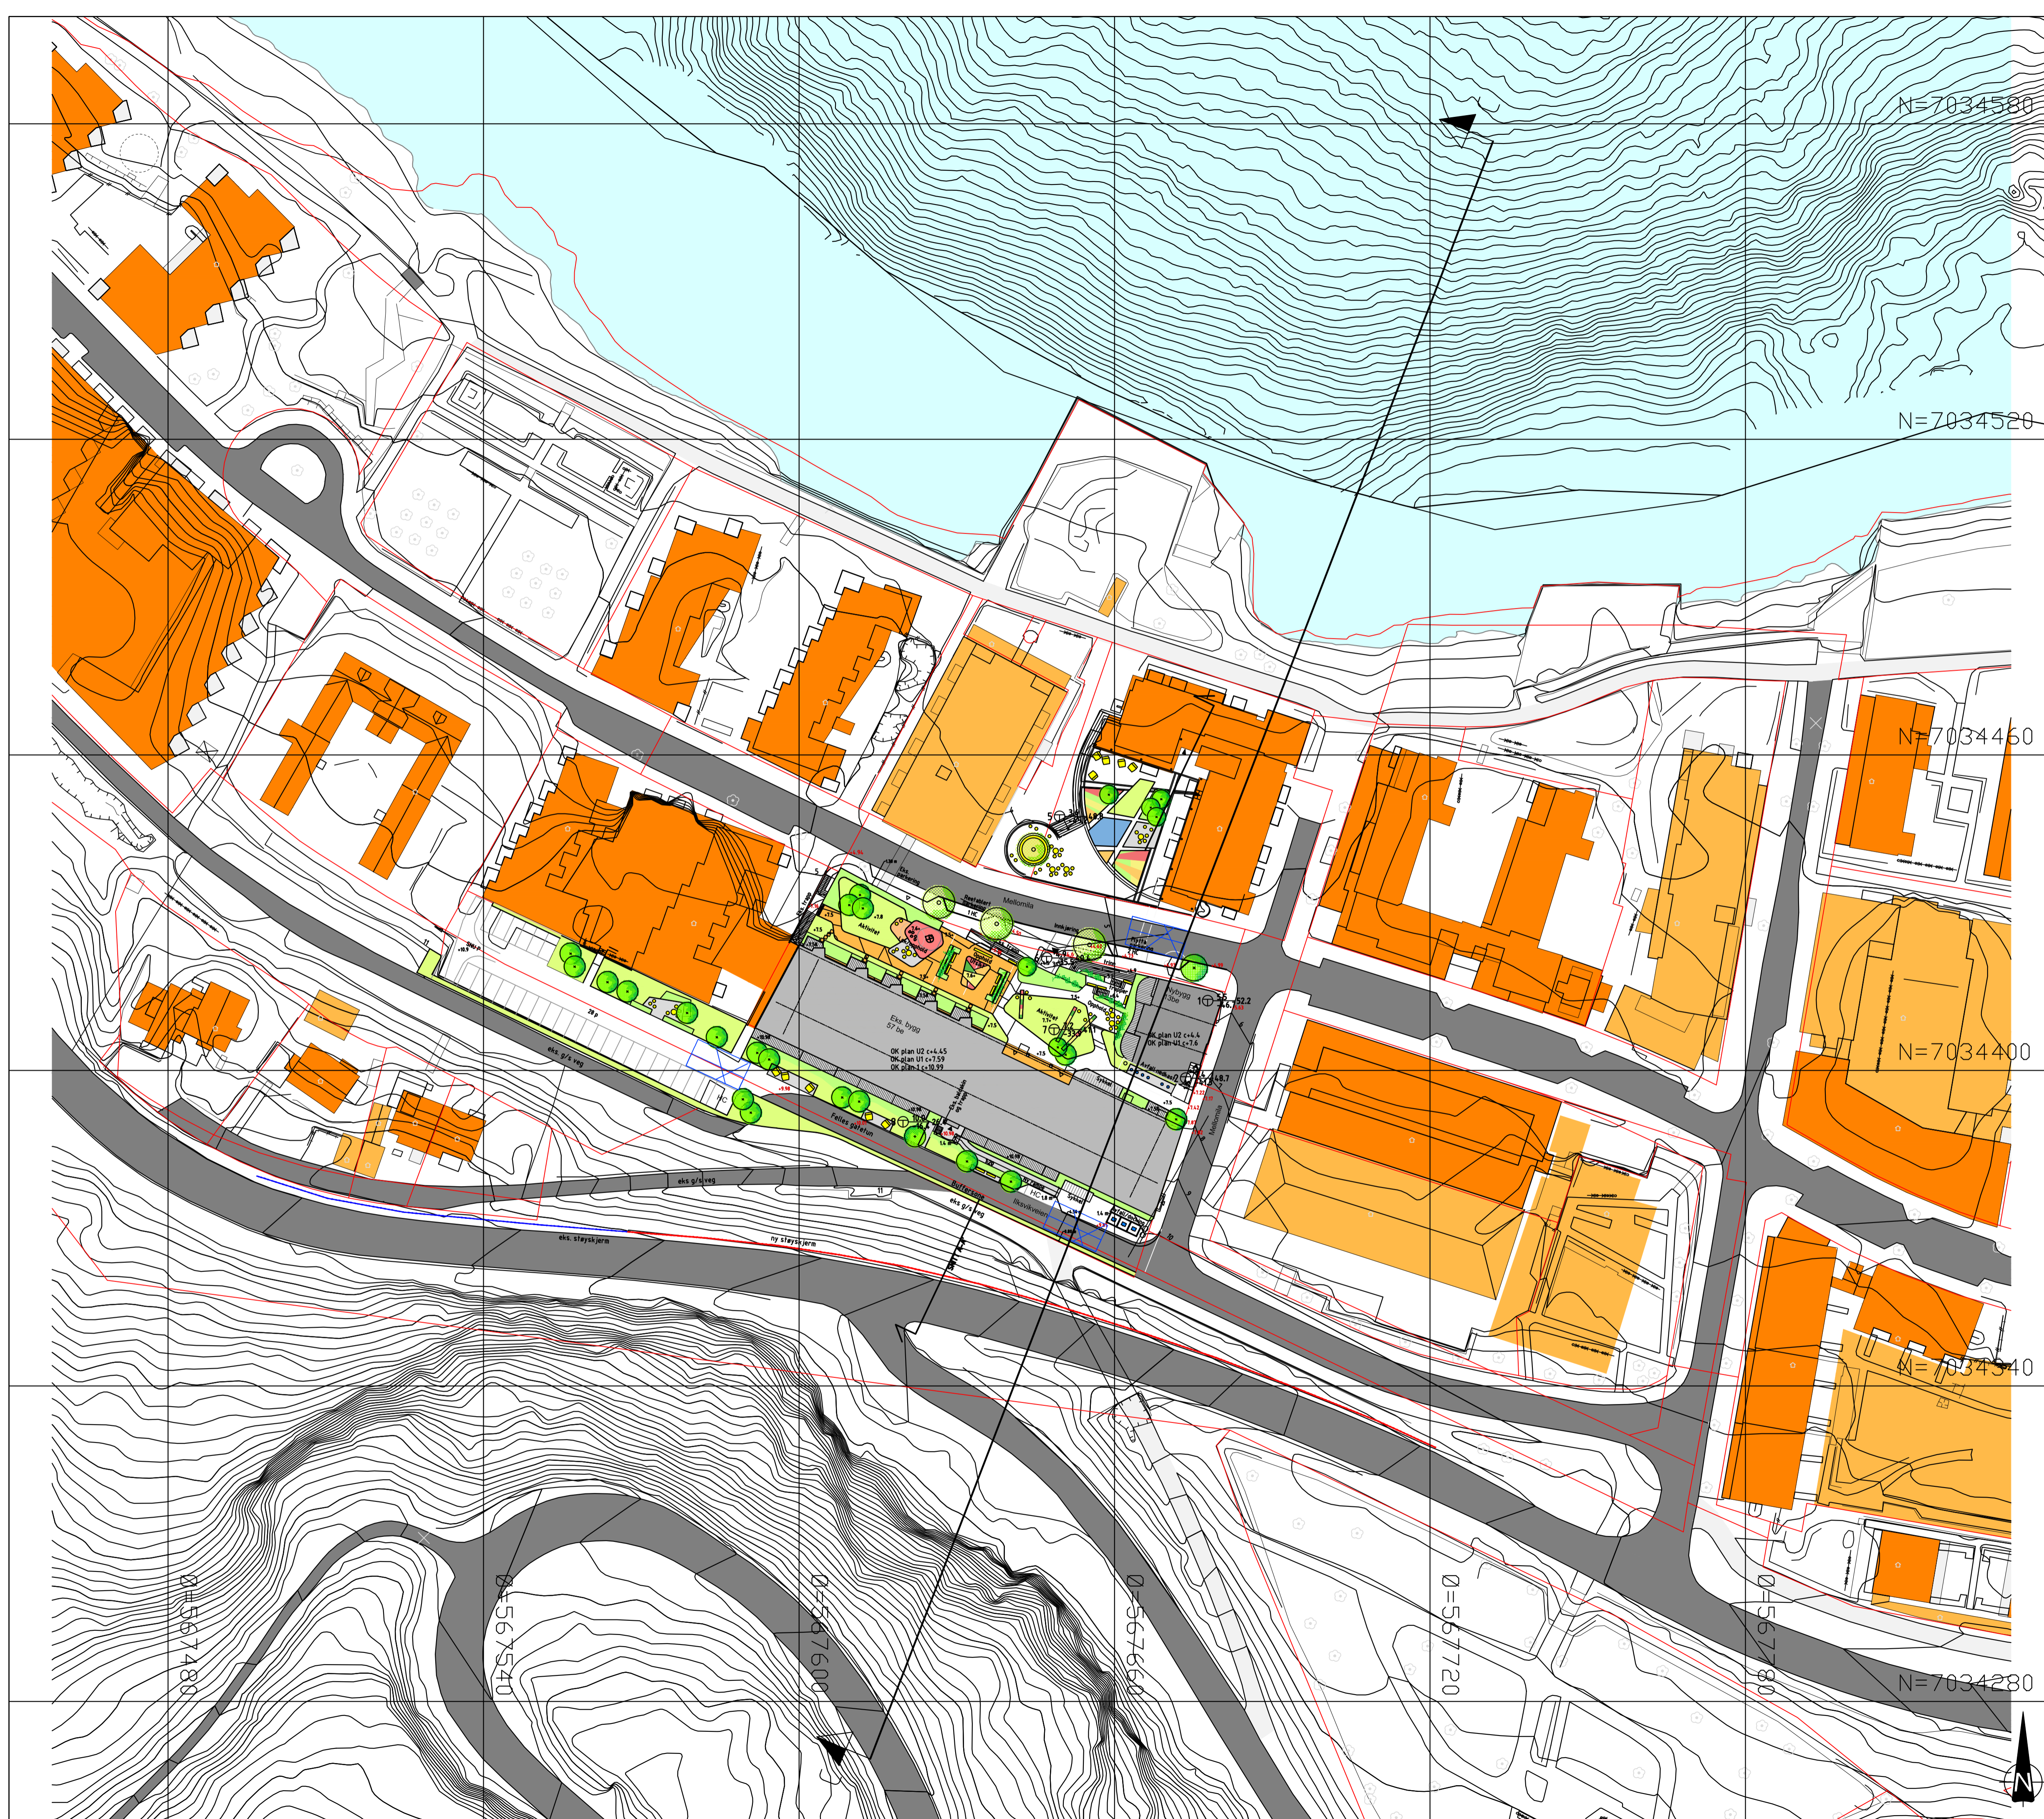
N=7034580
N=7034520
N=7034460
N=7034400
N=7034340
N=7034280
Ø=567480
Ø=567540
Ø=567600
Ø=567660
Ø=567720
Ø=567780
Meliomila
Meliomila
Eks. bygg
57 be
OK plan U2 c+4.45
OK plan U1 c+7.59
OK plan 1 c+10.99
OK plan U2 c+4.4
OK plan U1 c+7.6
Aktivitet
Aktivitet
Felles gårdsrom
Bufferzone
eks g/s veg
eks g/s veg
eks g/s veg
eks. støyskjerm
ny støyskjerm
Nybygg
Opphold
Sykkel
HC
HC
28 p
N